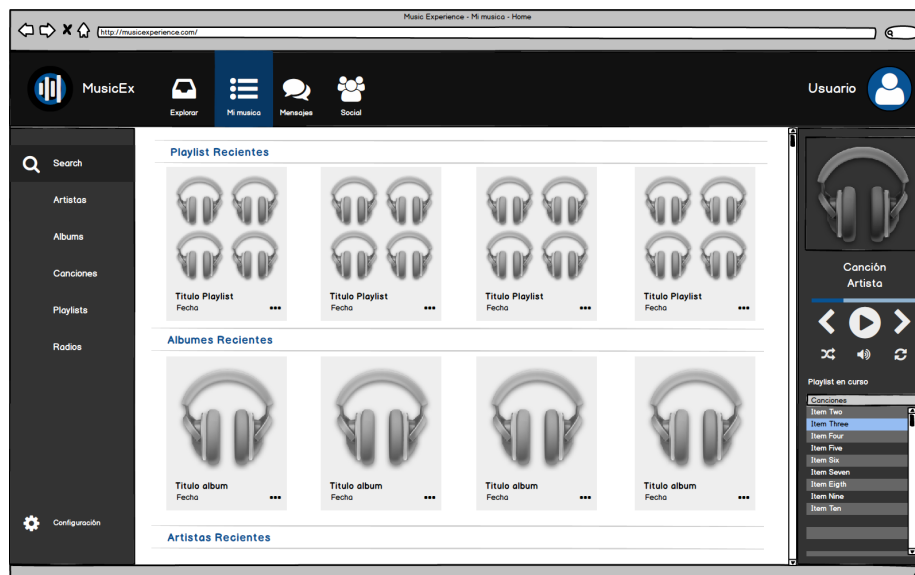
Music Experience - Mi musica - Home

http://musicexperience.com/

MusicEx

Explorar

Mi musica

Mensajes

Social

Usuario

Search

Artistas

Albums

Canciones

Playlists

Radios

Configuración

Playlist Recientes

Titulo Playlist
Fecha
•••

Titulo Playlist
Fecha
•••

Titulo Playlist
Fecha
•••

Titulo Playlist
Fecha
•••

Albumes Recientes

Titulo album
Fecha
•••

Titulo album
Fecha
•••

Titulo album
Fecha
•••

Titulo album
Fecha
•••

Artistas Recientes

Canción
Artista

Playlist en curso

Canciones
Item Two
Item Three
Item Four
Item Five
Item Six
Item Seven
Item Eigth
Item Nine
Item Ten